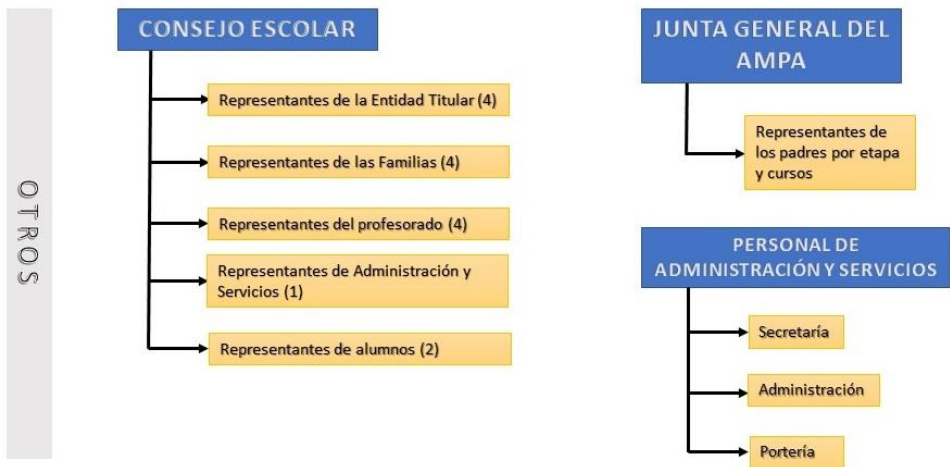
OTROS

CONSEJO ESCOLAR

Representantes de la Entidad Titular (4)

Representantes de las Familias (4)

Representantes del profesorado (4)

Representantes de Administración y Servicios (1)

Representantes de alumnos (2)

JUNTA GENERAL DEL AMPA

Representantes de los padres por etapa y cursos

PERSONAL DE ADMINISTRACIÓN Y SERVICIOS

Secretaría

Administración

Portería